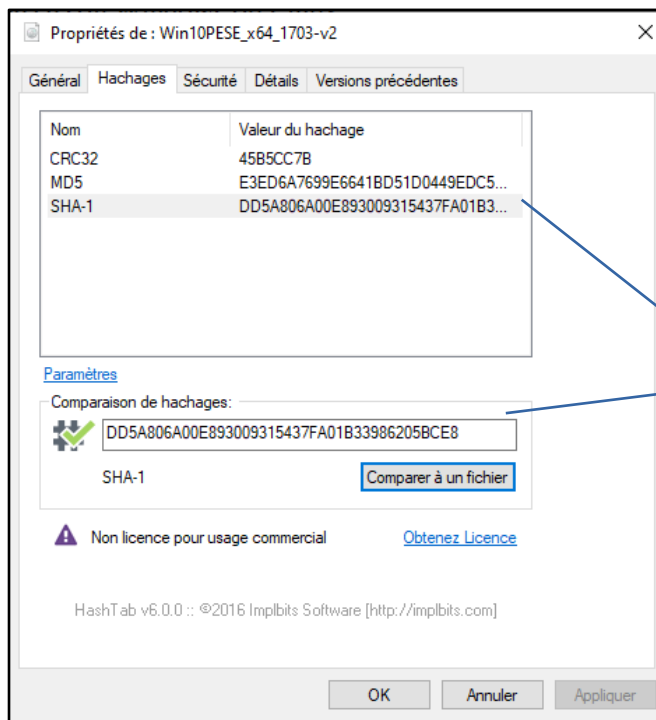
Propriétés de : Win10PESE_x64_1703-v2

Général | Hachages | Sécurité | Détails | Versions précédentes

| Nom | Valeur du hachage |
|---|---|
| CRC32 | 45B5CC7B |
| MD5 | E3ED6A7699E6641BD51D0449EDC5... |
| SHA-1 | DD5A806A00E893009315437FA01B3... |

Paramètres

Comparaison de hachages:

DD5A806A00E893009315437FA01B33986205BCE8

SHA-1

Comparer à un fichier

Non licence pour usage commercial

Obtenez Licence

HashTab v6.0.0 :: ©2016 Implbits Software [http://implbits.com]

OK

Annuler

Appliquer